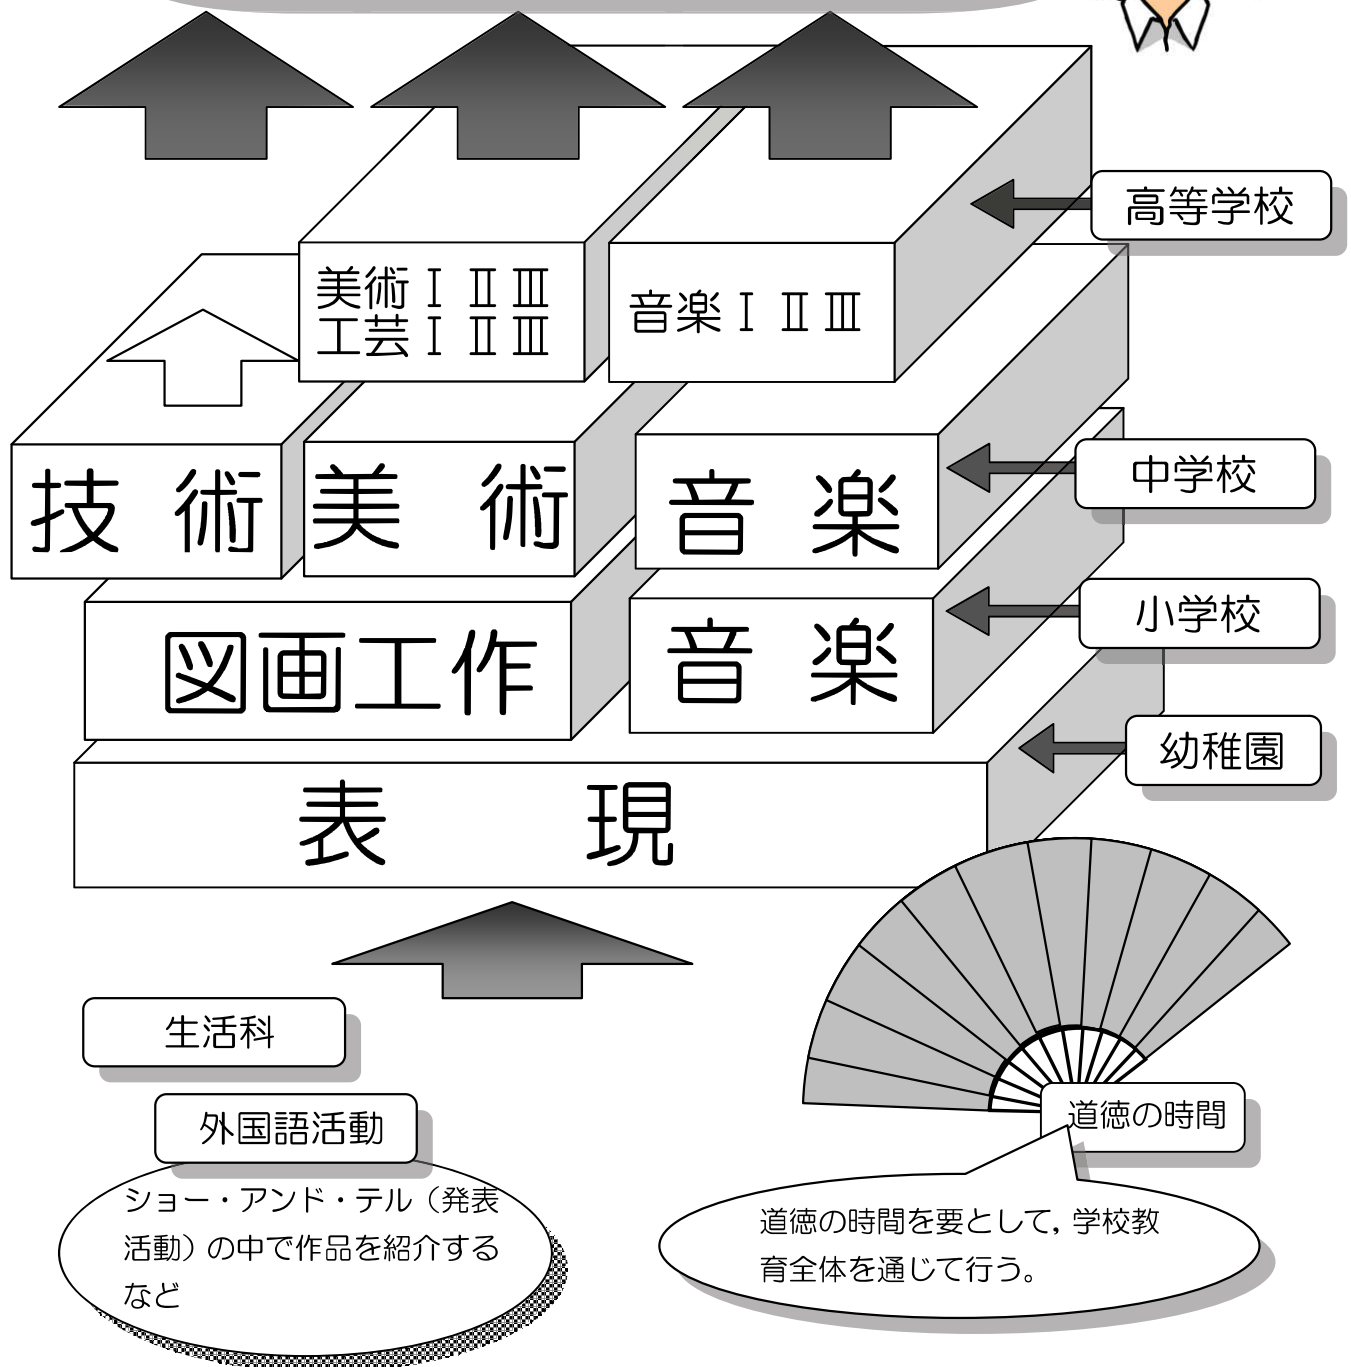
高等学校

美術ⅠⅡⅢ
工芸ⅠⅡⅢ

音楽ⅠⅡⅢ

技術

美術

音楽

中学校

図画工作

音楽

小学校

幼稚園

表現

生活科

外国語活動

ショー・アンド・テル（発表活動）の中で作品を紹介するなど

道徳の時間

道徳の時間を要として，学校教育全体を通じて行う。